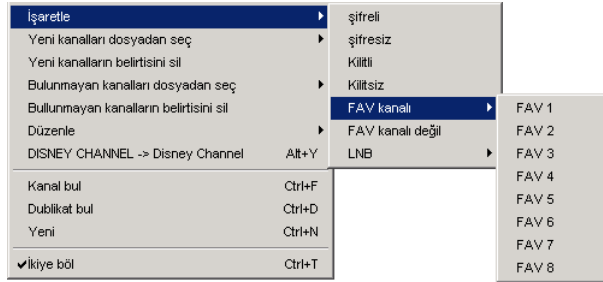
İşaretle
Yeni kanalları dosyadan seç
Yeni kanalların belirtisini sil
Bulunmayan kanalları dosyadan seç
Bulunmayan kanalların belirtisini sil
Düzenle
DISNEY CHANNEL -> Disney Channel Alt+Y
Kanal bul Ctrl+F
Dublikat bul Ctrl+D
Yeni Ctrl+N
✔İkiye böl Ctrl+T

şifreli
şifresiz
Kilitli
Kilitsiz
FAV kanalı
FAV kanalı değil
LNB

FAV 1
FAV 2
FAV 3
FAV 4
FAV 5
FAV 6
FAV 7
FAV 8